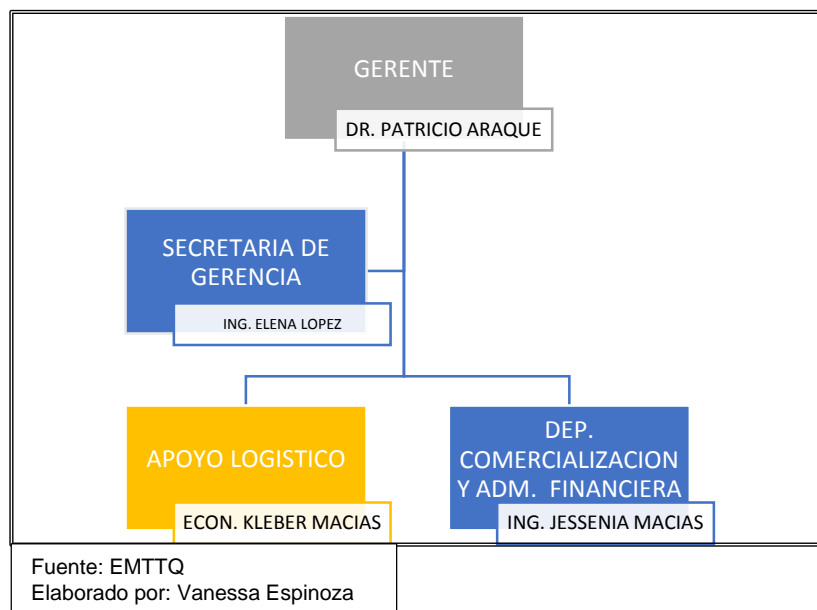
GERENTE
DR. PATRICIO ARAQUE

SECRETARIA DE GERENCIA
ING. ELENA LOPEZ

APOYO LOGISTICO
ECON. KLEBER MACIAS

DEP. COMERCIALIZACION Y ADM. FINANCIERA
ING. JESSENIA MACIAS

Fuente: EMTTQ
Elaborado por: Vanessa Espinoza